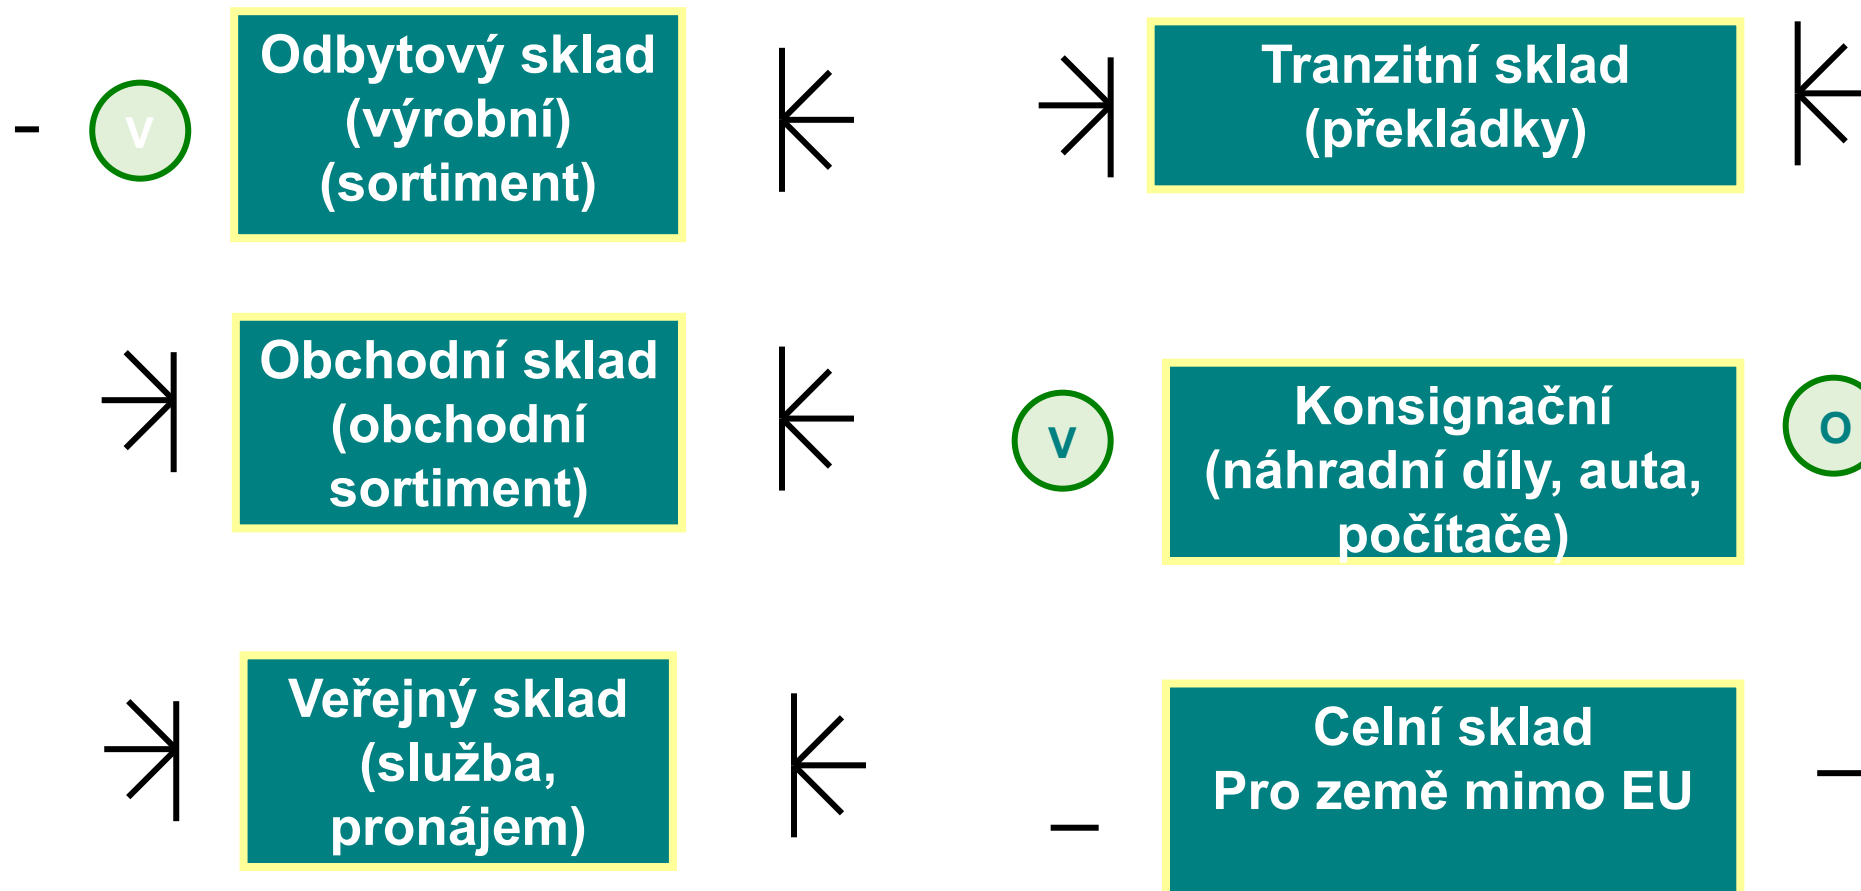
V

Odbytový sklad (výrobní) (sortiment)

Tranzitní sklad (překládky)

Obchodní sklad (obchodní sortiment)

V

Konsignační (náhradní díly, auta, počítače)

O

Veřejný sklad (služba, pronájem)

Celní sklad Pro země mimo EU